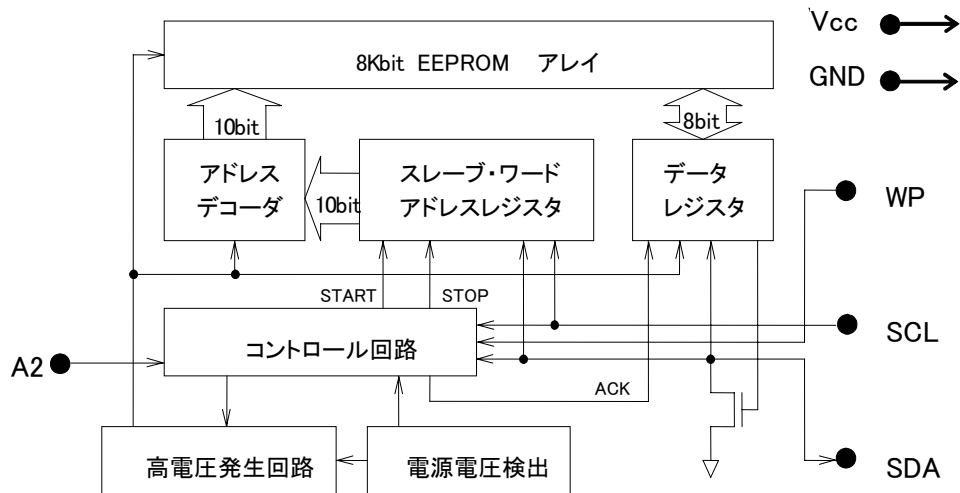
Vcc

GND

8Kbit EEPROM アレイ

10bit

8bit

アドレス デコーダ

10bit

スレーブ・ワード アドレスレジスタ

データ レジスタ

WP

START

STOP

SCL

A2

コントロール回路

ACK

高電圧発生回路

電源電圧検出

SDA